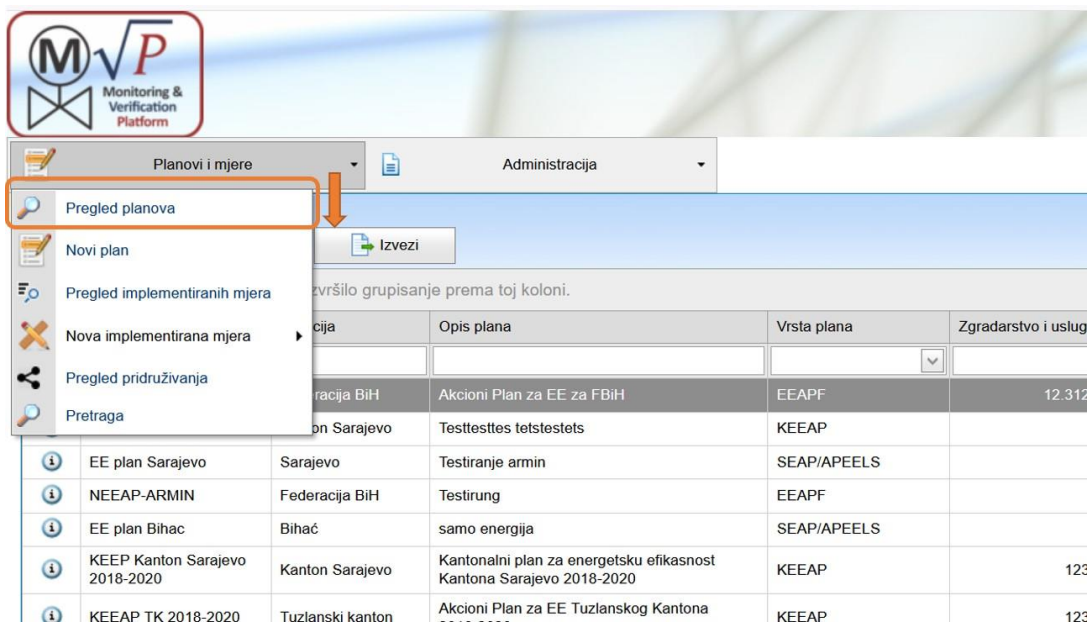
M $\sqrt{P}$
Monitoring & Verification Platform

Planovi i mjere
Administracija

Pregled planova
Novi plan
Pregled implementiranih mjera
Nova implementirana mjera
Pregled pridruživanja
Pretraga

Izvezi

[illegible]izvršilo grupisanje prema toj koloni.

| | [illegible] | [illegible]cija | Opis plana | Vrsta plana | Zgradarstvo i uslug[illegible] |
|---|---|---|---|---|---|
| | | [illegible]eracija BiH | Akcioni Plan za EE za FBiH | EEAPF | 12.312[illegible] |
| | | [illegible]on Sarajevo | Testtesttes tetstestets | KEEAP | |
| | EE plan Sarajevo | Sarajevo | Testiranje armin | SEAP/APEELS | |
| | NEEAP-ARMIN | Federacija BiH | Testirung | EEAPF | |
| | EE plan Bihac | Bihać | samo energija | SEAP/APEELS | |
| | KEEP Kanton Sarajevo 2018-2020 | Kanton Sarajevo | Kantonalni plan za energetsku efikasnost Kantona Sarajevo 2018-2020 | KEEAP | 123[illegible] |
| | KEEAP TK 2018-2020 | Tuzlanski kanton | Akcioni Plan za EE Tuzlanskog Kantona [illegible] | KEEAP | 123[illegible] |